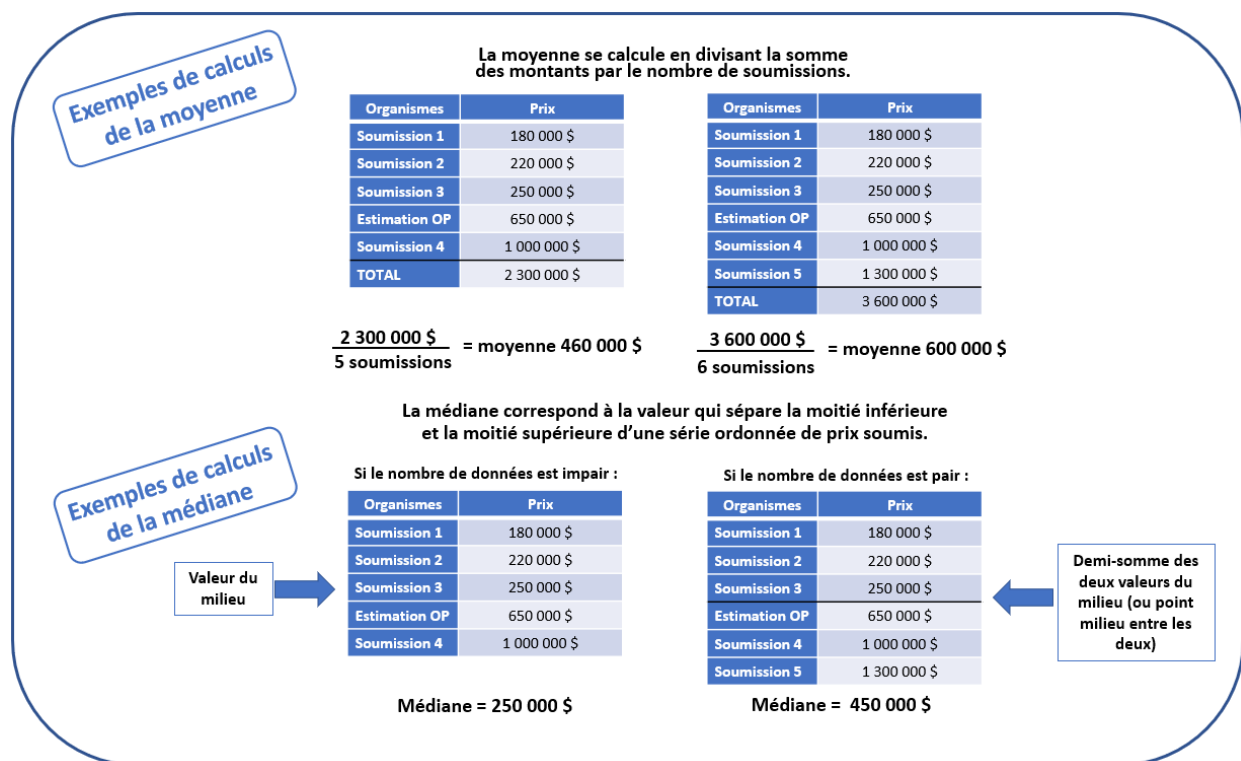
Exemples de calculs de la moyenne

La moyenne se calcule en divisant la somme des montants par le nombre de soumissions.

| Organismes | Prix |
|---|---|
| Soumission 1 | 180 000 $ |
| Soumission 2 | 220 000 $ |
| Soumission 3 | 250 000 $ |
| Estimation OP | 650 000 $ |
| Soumission 4 | 1 000 000 $ |
| TOTAL | 2 300 000 $ |

| Organismes | Prix |
|---|---|
| Soumission 1 | 180 000 $ |
| Soumission 2 | 220 000 $ |
| Soumission 3 | 250 000 $ |
| Estimation OP | 650 000 $ |
| Soumission 4 | 1 000 000 $ |
| Soumission 5 | 1 300 000 $ |
| TOTAL | 3 600 000 $ |

$\frac{2\ 300\ 000\ \$}{5 \text{ soumissions}}$ = moyenne 460 000 $

$\frac{3\ 600\ 000\ \$}{6 \text{ soumissions}}$ = moyenne 600 000 $

Exemples de calculs de la médiane

La médiane correspond à la valeur qui sépare la moitié inférieure et la moitié supérieure d'une série ordonnée de prix soumis.

Si le nombre de données est impair :

| Organismes | Prix |
|---|---|
| Soumission 1 | 180 000 $ |
| Soumission 2 | 220 000 $ |
| Soumission 3 | 250 000 $ |
| Estimation OP | 650 000 $ |
| Soumission 4 | 1 000 000 $ |

Valeur du milieu

Médiane = 250 000 $

Si le nombre de données est pair :

| Organismes | Prix |
|---|---|
| Soumission 1 | 180 000 $ |
| Soumission 2 | 220 000 $ |
| Soumission 3 | 250 000 $ |
| Estimation OP | 650 000 $ |
| Soumission 4 | 1 000 000 $ |
| Soumission 5 | 1 300 000 $ |

Demi-somme des deux valeurs du milieu (ou point milieu entre les deux)

Médiane = 450 000 $